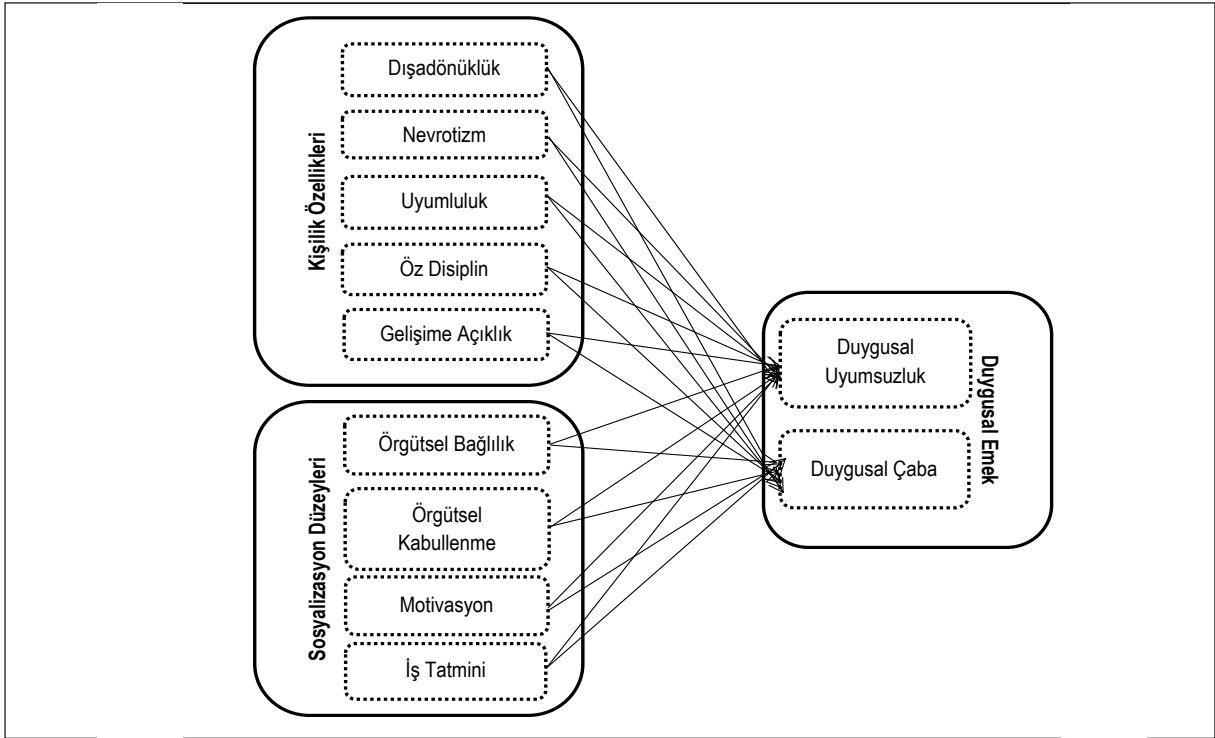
Kişilik Özellikleri

Dışadönüklük

Nevrotizm

Uyumluluk

Öz Disiplin

Gelişime Açıklık

Sosyalizasyon Düzeyleri

Örgütsel Bağlılık

Örgütsel Kabullenme

Motivasyon

İş Tatmini

Duygusal Emek

Duygusal Uyumsuzluk

Duygusal Çaba